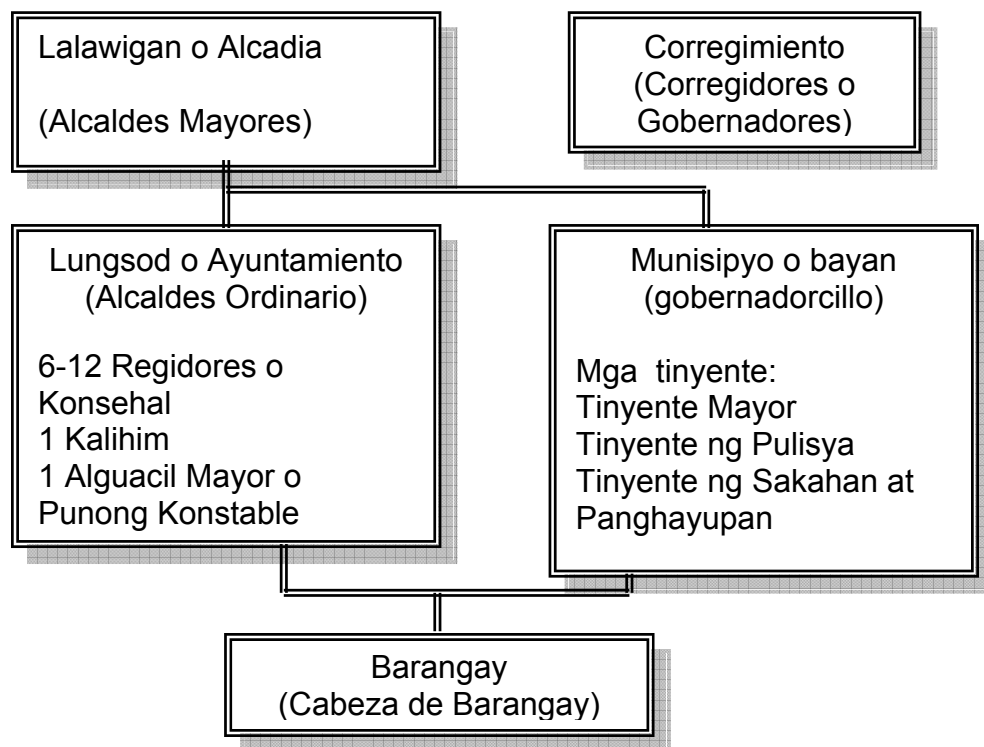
Lalawigan o Alcadia

(Alcaldes Mayores)

Corregimiento
(Corregidores o Gobernadores)

Lungsod o Ayuntamiento
(Alcaldes Ordinario)

6-12 Regidores o Konsehal
1 Kalihim
1 Alguacil Mayor o Punong Konstable

Munisipyo o bayan
(gobernadorcillo)

Mga tinyente:
Tinyente Mayor
Tinyente ng Pulisya
Tinyente ng Sakahan at Panghayupan

Barangay
(Cabeza de Barangay)